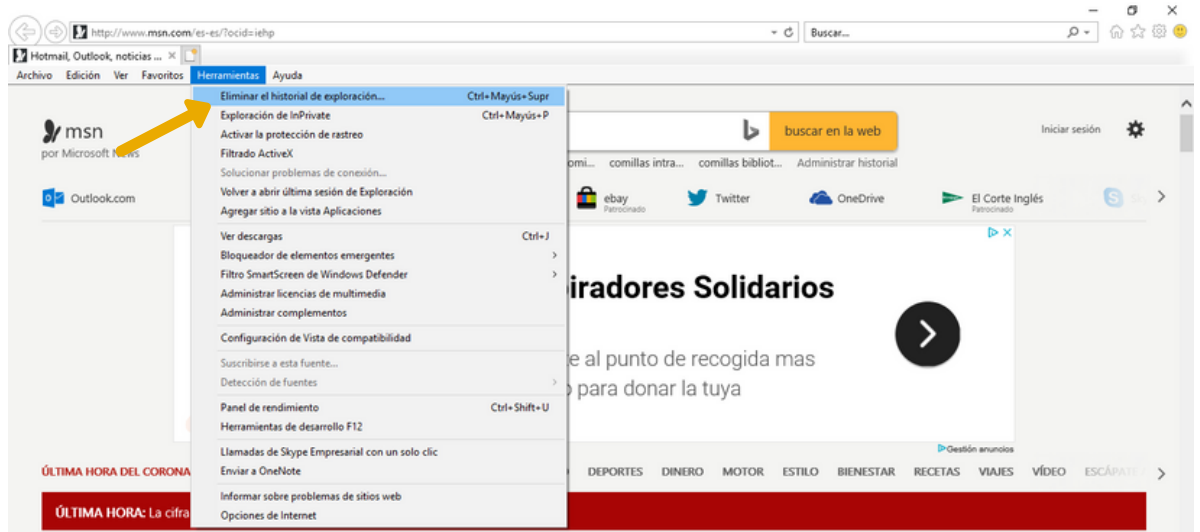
http://www.msn.com/es-es/?ocid=iehp
Buscar...
Hotmail, Outlook, noticias ...
Archivo Edición Ver Favoritos Herramientas Ayuda

Eliminar el historial de exploración... Ctrl+Mayús+Supr
Exploración de InPrivate Ctrl+Mayús+P
Activar la protección de rastreo
Filtrado ActiveX
Solucionar problemas de conexión...
Volver a abrir última sesión de Exploración
Agregar sitio a la vista Aplicaciones
Ver descargas Ctrl+J
Bloqueador de elementos emergentes
Filtro SmartScreen de Windows Defender
Administrar licencias de multimedia
Administrar complementos
Configuración de Vista de compatibilidad
Suscribirse a esta fuente...
Detección de fuentes
Panel de rendimiento Ctrl+Shift+U
Herramientas de desarrollo F12
Llamadas de Skype Empresarial con un solo clic
Enviar a OneNote
Informar sobre problemas de sitios web
Opciones de Internet

msn
por Microsoft News
buscar en la web
Iniciar sesión
omi... comillas intra... comillas bibliot... Administrar historial
Outlook.com
ebay Patrocinado
Twitter
OneDrive
El Corte Inglés Patrocinado
iradores Solidarios
e al punto de recogida mas
o para donar la tuya
Gestión anuncios
ÚLTIMA HORA DEL CORONA
DEPORTES DINERO MOTOR ESTILO BIENESTAR RECETAS VIAJES VÍDEO ESCÁPATE
ÚLTIMA HORA: La cifra